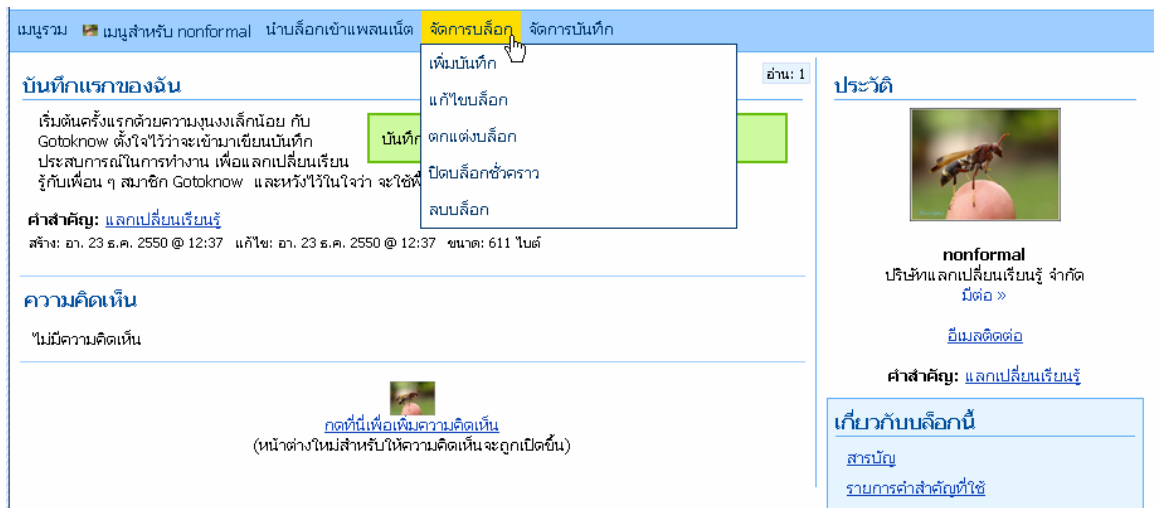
เมนูรวม เมนูสำหรับ nonformal นำบล็อกเข้าแพลนเน็ต จัดการบล็อก จัดการบันทึก

เพิ่มบันทึก
แก้ไขบล็อก
ตกแต่งบล็อก
ปิดบล็อกชั่วคราว
ลบบล็อก

บันทึกแรกของฉัน

อ่าน: 1

เริ่มต้นครั้งแรกด้วยความงุนงงเล็กน้อย กับ Gotoknow ตั้งใจไว้ว่าจะเข้ามาเขียนบันทึก ประสบการณ์ในการทำงาน เพื่อแลกเปลี่ยนเรียนรู้กับเพื่อน ๆ สมาชิก Gotoknow และหวังไว้ในใจว่า จะใช้พื้

บันทึก

คำสำคัญ: แลกเปลี่ยนเรียนรู้
สร้าง: อา. 23 ธ.ค. 2550 @ 12:37 แก้ไข: อา. 23 ธ.ค. 2550 @ 12:37 ขนาด: 611 ไบต์

ความคิดเห็น

ไม่มีความคิดเห็น

กดที่นี่เพื่อเพิ่มความคิดเห็น
(หน้าต่างใหม่สำหรับให้ความคิดเห็นจะถูกเปิดขึ้น)

ประวัติ

nonformal
บริษัทแลกเปลี่ยนเรียนรู้ จำกัด
มีต่อ »

อีเมลติดต่อ

คำสำคัญ: แลกเปลี่ยนเรียนรู้

เกี่ยวกับบล็อกนี้

สารบัญ
รายการคำสำคัญที่ใช้